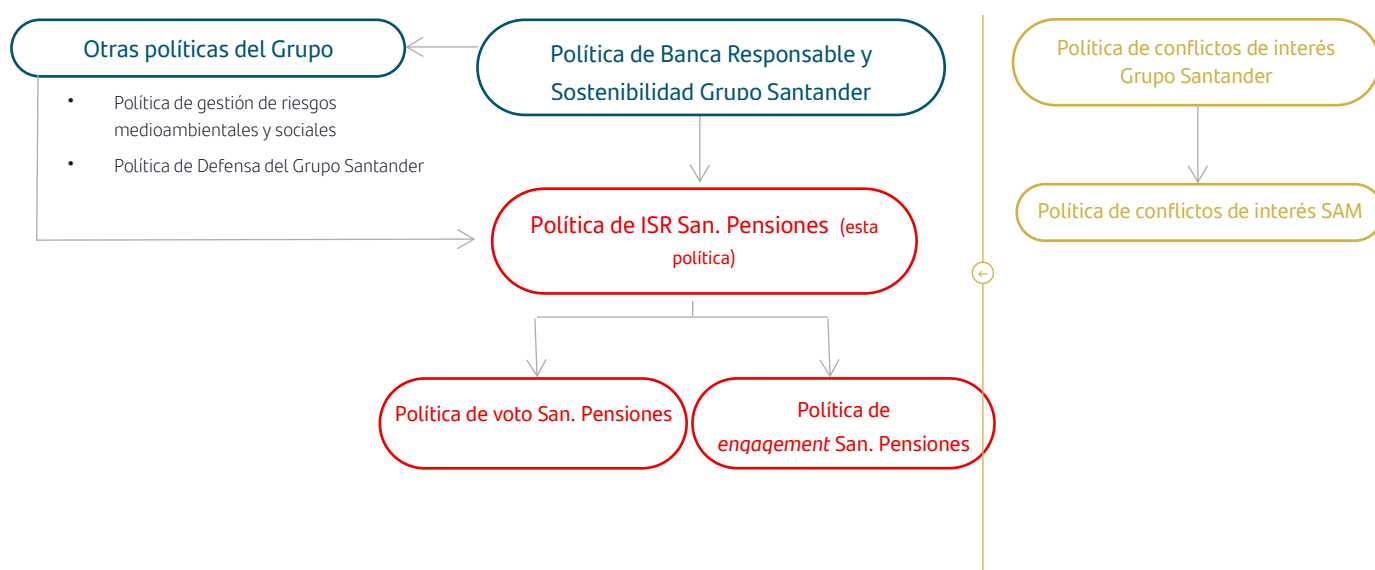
Otras políticas del Grupo

- Política de gestión de riesgos medioambientales y sociales
- Política de Defensa del Grupo Santander

Política de Banca Responsable y Sostenibilidad Grupo Santander

Política de ISR San. Pensiones (esta política)

Política de voto San. Pensiones

Política de *engagement* San. Pensiones

Política de conflictos de interés Grupo Santander

Política de conflictos de interés SAM